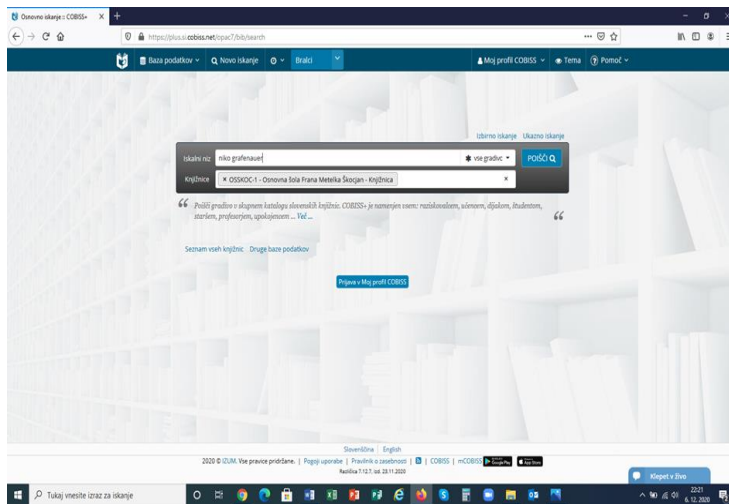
Osnovno iskanje :: COBISS+ ×

https://plus.si.cobiss.net/opac7/bib/search

Baza podatkov Novo iskanje Bralci

Moj profil COBISS Tema Pomoč

Izbirno iskanje Ukazno iskanje

Iskalni niz niko grafenauer vse gradivo POIŠČI

Knjižnice × OSSKOC-1 - Osnovna šola Frana Metelka Škocjan - Knjižnica ×

Poišči gradivo o skupnem katalogu slovenskih knjižnic. COBISS+ je namenjen vsem: raziskovalcem, učencem, dijakom, študentom, staršem, profesorjem, upokojencem ... Več ...

Seznam vseh knjižnic Druge baze podatkov

Prijava v Moj profil COBISS

Slovenščina | English

2020 © IZUM. Vse pravice pridržane. | Pogoji uporabe | Pravilnik o zasebnosti | COBISS | mCOBISS Google Play App Store

Različica 7.12.7, izd. 23.11.2020

Klepet v živo

Tukaj vnesite izraz za iskanje

22:21
6. 12. 2020